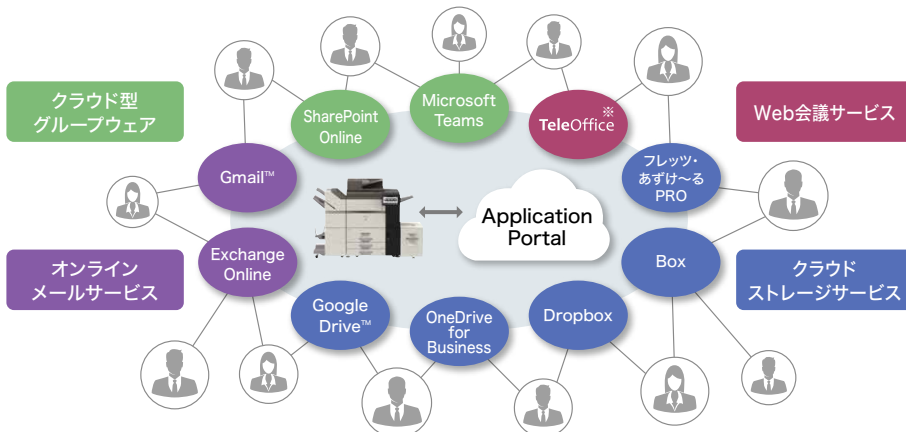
クラウド型
グループウェア

SharePoint Online

Microsoft Teams

TeleOffice※

Web会議サービス

Gmail™

フレッツ・あずけ〜る PRO

Application Portal

Exchange Online

Box

オンライン
メールサービス

クラウド
ストレージサービス

Google Drive™

OneDrive for Business

Dropbox